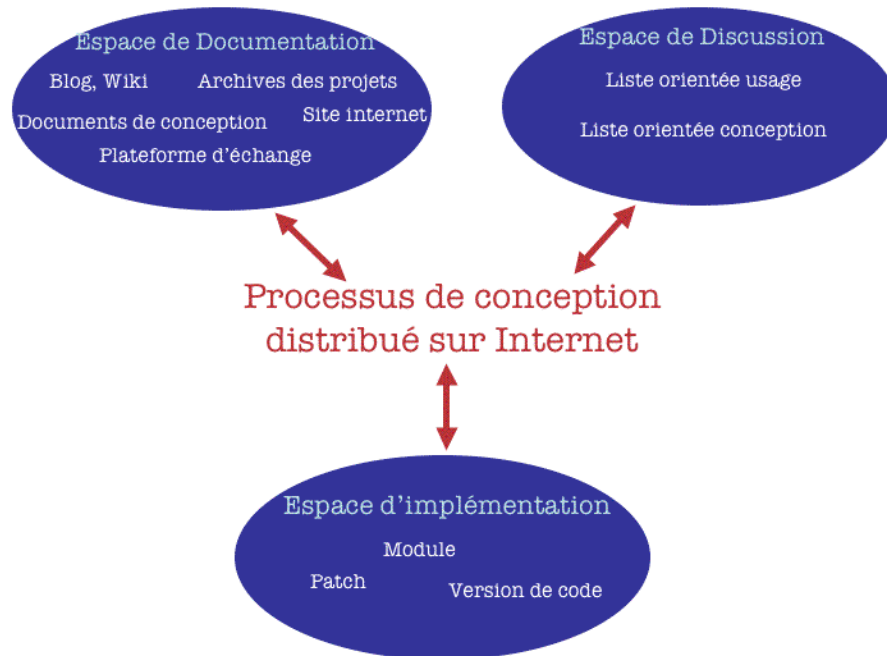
Espace de Documentation
Blog, Wiki
Archives des projets
Documents de conception
Site internet
Plateforme d'échange

Espace de Discussion
Liste orientée usage
Liste orientée conception

Processus de conception distribué sur Internet

Espace d'implémentation
Module
Patch
Version de code